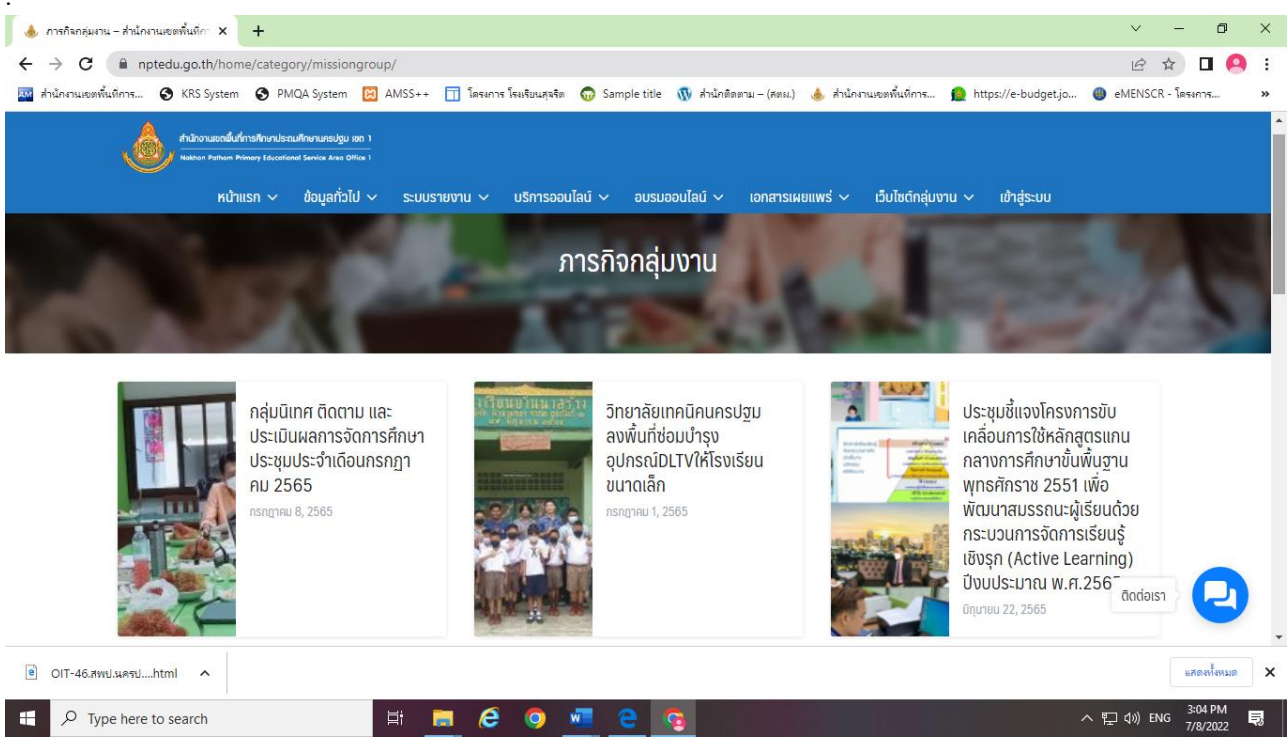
ภารกิจกลุ่มงาน – สำนักงานเขตพื้นที่กา ×
+
nptedu.go.th/home/category/missiongroup/
สำนักงานเขตพื้นที่การ... KRS System PMQA System AMSS++ โครงการ โรงเรียนสุจริต Sample title สำนักติดตาม – (สตผ.) สำนักงานเขตพื้นที่การ... https://e-budget.jo... eMENSCR - โครงการ...
สำนักงานเขตพื้นที่การศึกษาประถมศึกษานครปฐม เขต 1
Nakhon Pathom Primary Educational Service Area Office 1
หน้าแรก ข้อมูลทั่วไป ระบบรายงาน บริการออนไลน์ อบรมออนไลน์ เอกสารเผยแพร่ เว็บไซต์กลุ่มงาน เข้าสู่ระบบ
ภารกิจกลุ่มงาน

กลุ่มนิเทศ ติดตาม และประเมินผลการจัดการศึกษา ประชุมประจำเดือนกรกฎาคม 2565
กรกฎาคม 8, 2565

วิทยาลัยเทคนิคนครปฐม ลงพื้นที่ซ่อมบำรุงอุปกรณ์DLTVให้โรงเรียนขนาดเล็ก
กรกฎาคม 1, 2565

ประชุมชี้แจงโครงการขับเคลื่อนการใช้หลักสูตรแกนกลางการศึกษาขั้นพื้นฐาน พุทธศักราช 2551 เพื่อพัฒนาสมรรถนะผู้เรียนด้วยกระบวนการจัดการเรียนรู้เชิงรุก (Active Learning) ปีงบประมาณ พ.ศ.256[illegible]
มิถุนายน 22, 2565

ติดต่อเรา
OIT-46.สพป.นครป....html
แสดงทั้งหมด
Type here to search
ENG 3:04 PM 7/8/2022